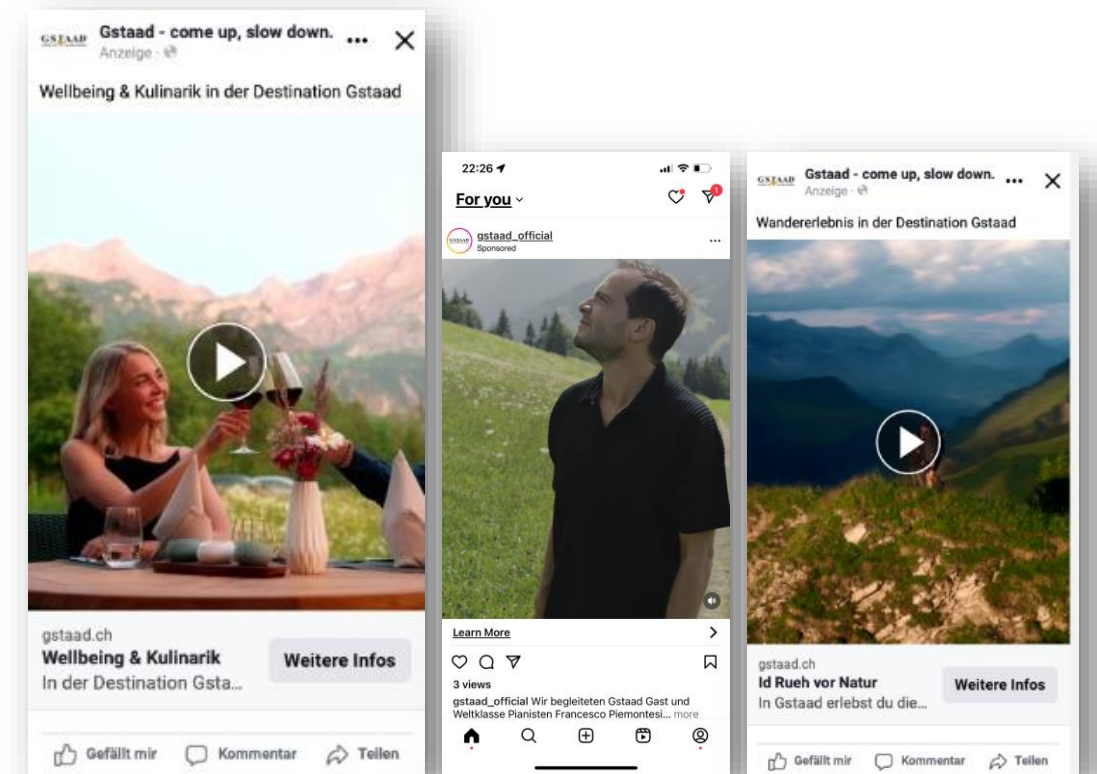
GSTAAD Gstaad - come up, slow down. ...
Anzeige ·

Wellbeing & Kulinarik in der Destination Gstaad

gstaad.ch
Wellbeing & Kulinarik
In der Destination Gsta...
Weitere Infos

Gefällt mir Kommentar Teilen

22:26

For you

1

gstaad_official
Sponsored

Learn More

3 views
gstaad_official Wir begleiteten Gstaad Gast und Weltklasse Pianisten Francesco Piemontesi... more

GSTAAD Gstaad - come up, slow down. ...
Anzeige ·

Wandererlebnis in der Destination Gstaad

gstaad.ch
Id Rueh vor Natur
In Gstaad erlebst du die...
Weitere Infos

Gefällt mir Kommentar Teilen